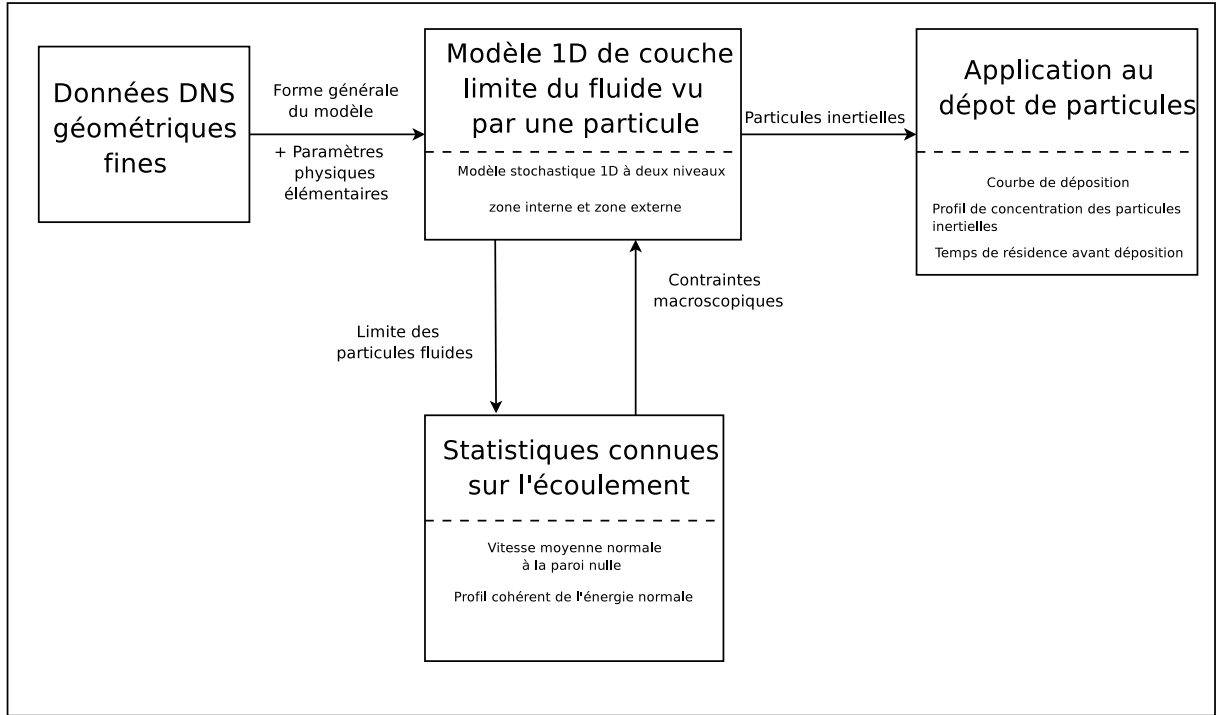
Données DNS géométriques fines

Forme générale du modèle

+ Paramètres physiques élémentaires

Modèle 1D de couche limite du fluide vu par une particule

Modèle stochastique 1D à deux niveaux

zone interne et zone externe

Particules inertielles

Application au dépot de particules

Courbe de déposition

Profil de concentration des particules inertielles

Temps de résidence avant déposition

Contraintes macroscopiques

Limite des particules fluides

Statistiques connues sur l'écoulement

Vitesse moyenne normale à la paroi nulle

Profil cohérent de l'énergie normale